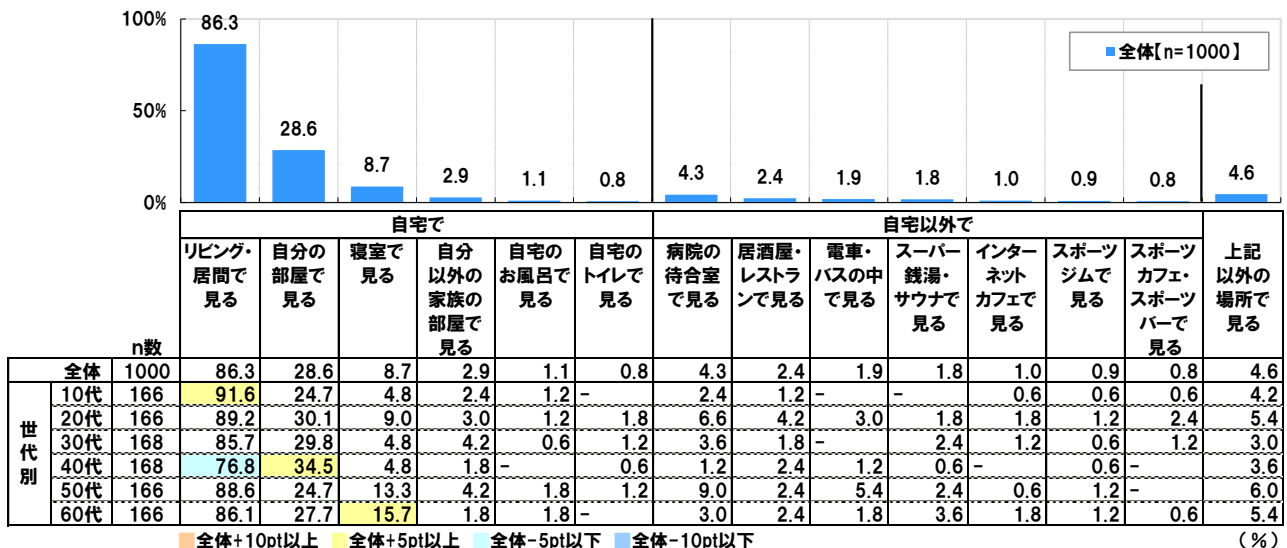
100%
50%
0%

86.3
28.6
8.7
2.9
1.1
0.8
4.3
2.4
1.9
1.8
1.0
0.9
0.8
4.6

全体【n=1000】

| | | n数 | リビング・居間で見る | 自分の部屋で見る | 寝室で見る | 自分以外の家族の部屋で見る | 自宅のお風呂で見る | 自宅のトイレで見る | 病院の待合室で見る | 居酒屋・レストランで見る | 電車・バスの中で見る | スーパー銭湯・サウナで見る | インターネットカフェで見る | スポーツジムで見る | スポーツカフェ・スポーツバーで見る | 上記以外の場所で見る |
|---|---|---|---|---|---|---|---|---|---|---|---|---|---|---|---|---|
| | | | 自宅で | | | | | | 自宅以外で | | | | | | | |
| 全体 | | 1000 | 86.3 | 28.6 | 8.7 | 2.9 | 1.1 | 0.8 | 4.3 | 2.4 | 1.9 | 1.8 | 1.0 | 0.9 | 0.8 | 4.6 |
| 世代別 | 10代 | 166 | 91.6 | 24.7 | 4.8 | 2.4 | 1.2 | - | 2.4 | 1.2 | - | - | 0.6 | 0.6 | 0.6 | 4.2 |
| | 20代 | 166 | 89.2 | 30.1 | 9.0 | 3.0 | 1.2 | 1.8 | 6.6 | 4.2 | 3.0 | 1.8 | 1.8 | 1.2 | 2.4 | 5.4 |
| | 30代 | 168 | 85.7 | 29.8 | 4.8 | 4.2 | 0.6 | 1.2 | 3.6 | 1.8 | - | 2.4 | 1.2 | 0.6 | 1.2 | 3.0 |
| | 40代 | 168 | 76.8 | 34.5 | 4.8 | 1.8 | - | 0.6 | 1.2 | 2.4 | 1.2 | 0.6 | - | 0.6 | - | 3.6 |
| | 50代 | 166 | 88.6 | 24.7 | 13.3 | 4.2 | 1.8 | 1.2 | 9.0 | 2.4 | 5.4 | 2.4 | 0.6 | 1.2 | - | 6.0 |
| | 60代 | 166 | 86.1 | 27.7 | 15.7 | 1.8 | 1.8 | - | 3.0 | 2.4 | 1.8 | 3.6 | 1.8 | 1.2 | 0.6 | 5.4 |

全体+10pt以上　全体+5pt以上　全体-5pt以下　全体-10pt以下　(%)